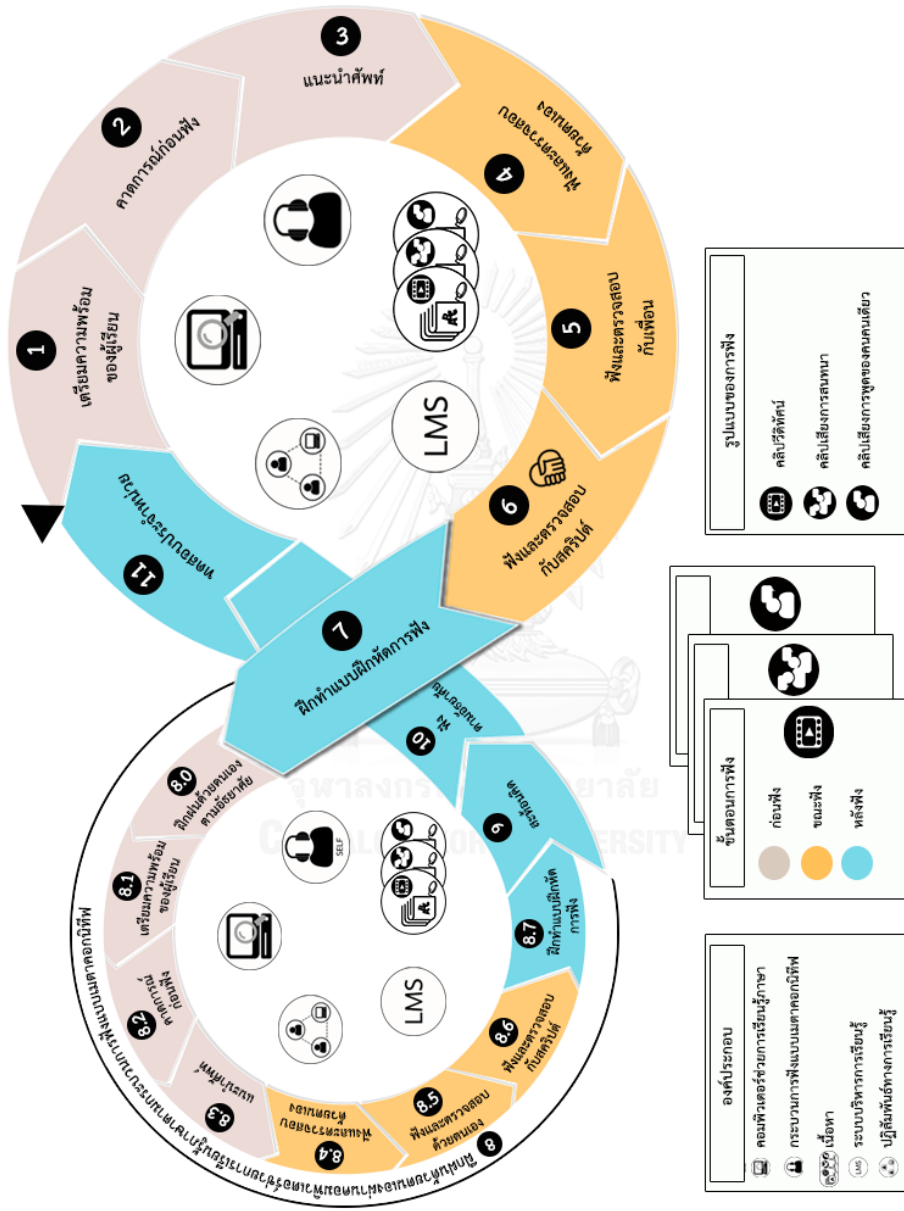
3
แนะนำศัพท์

2
คาดการณ์ก่อนฟัง

1
เตรียมความพร้อมของผู้เรียน

4
ฟังและตรวจสอบด้วยตนเอง

5
ฟังและตรวจสอบกับเพื่อน

6
ฟังและตรวจสอบกับสคริปต์

LMS

11
ทดสอบประจำบทเรียน

7
ฝึกทำแบบฝึกหัดการฟัง

10
ฟังตามอัธยาศัย

9
สรุปความรู้

8.0
ฝึกฟังด้วยตนเองตามอัธยาศัย

8.1
เตรียมความพร้อมของผู้เรียน

8.2
คาดการณ์ก่อนฟัง

8.3
แนะนำศัพท์

8.4
ฟังและตรวจสอบด้วยตนเอง

8.5
ฟังและตรวจสอบด้วยตนเอง

8.6
ฟังและตรวจสอบกับสคริปต์

8.7
ฝึกทำแบบฝึกหัดการฟัง

8
ฝึกฟังด้วยตนเองตามกระบวนการฟังแบบเมตาคอกนิทีฟ

SELF

LMS

จุฬาลงกรณ์มหาวิทยาลัย
CHULALONGKORN UNIVERSITY

รูปแบบของการฟัง
คลิปวีดิทัศน์
คลิปเสียงการสนทนา
คลิปเสียงการพูดของคนคนเดียว

ขั้นตอนการฟัง
ก่อนฟัง
ขณะฟัง
หลังฟัง

องค์ประกอบ
คอมพิวเตอร์ช่วยการเรียนรู้ภาษา
กระบวนการฟังแบบเมตาคอกนิทีฟ
เนื้อหา
LMS ระบบบริหารการเรียนรู้
ปฏิสัมพันธ์ทางการเรียนรู้